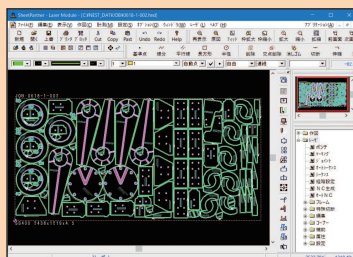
SheetPartner - Laser Module - [C:¥NEST DATA¥0BK0618-1-002.hcd]

ファイル(F) 編集(E) 表示(V) 作図(D) 形状(G) ツール(T) ウィンドウ(W) レーザ(L) NT(N) ヘルプ(H)

新規 開く 上書き保存 印刷 プレビュー 戻る やり直し Cut Copy Paste Undo Redo Help

JOB 0618-1-002

作図
ジオメトリ
ポリライン
ポイント
ライン
円弧
矩形
円
楕円
補助線
スプライン
フレーム